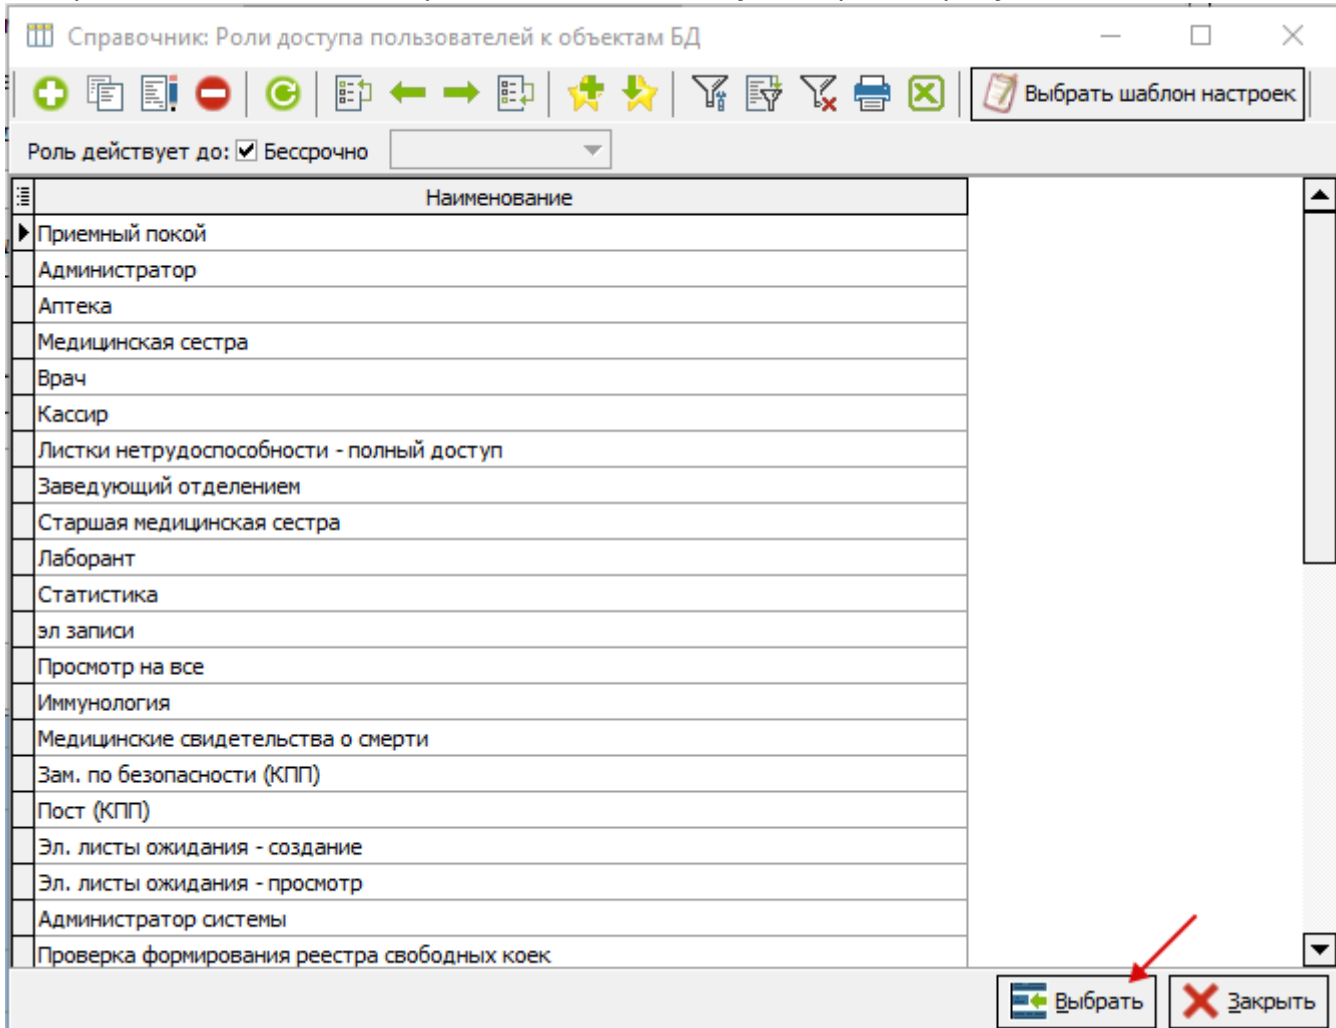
Справочник: Роли доступа пользователей к объектам БД

Выбрать шаблон настроек

Роль действует до: Бессрочно

| Наименование |
|---|
| Приемный покой |
| Администратор |
| Аптека |
| Медицинская сестра |
| Врач |
| Кассир |
| Листки нетрудоспособности - полный доступ |
| Заведующий отделением |
| Старшая медицинская сестра |
| Лаборант |
| Статистика |
| эл записи |
| Просмотр на все |
| Иммунология |
| Медицинские свидетельства о смерти |
| Зам. по безопасности (КПП) |
| Пост (КПП) |
| Эл. листы ожидания - создание |
| Эл. листы ожидания - просмотр |
| Администратор системы |
| Проверка формирования реестра свободных коек |

Выбрать

Закрыть